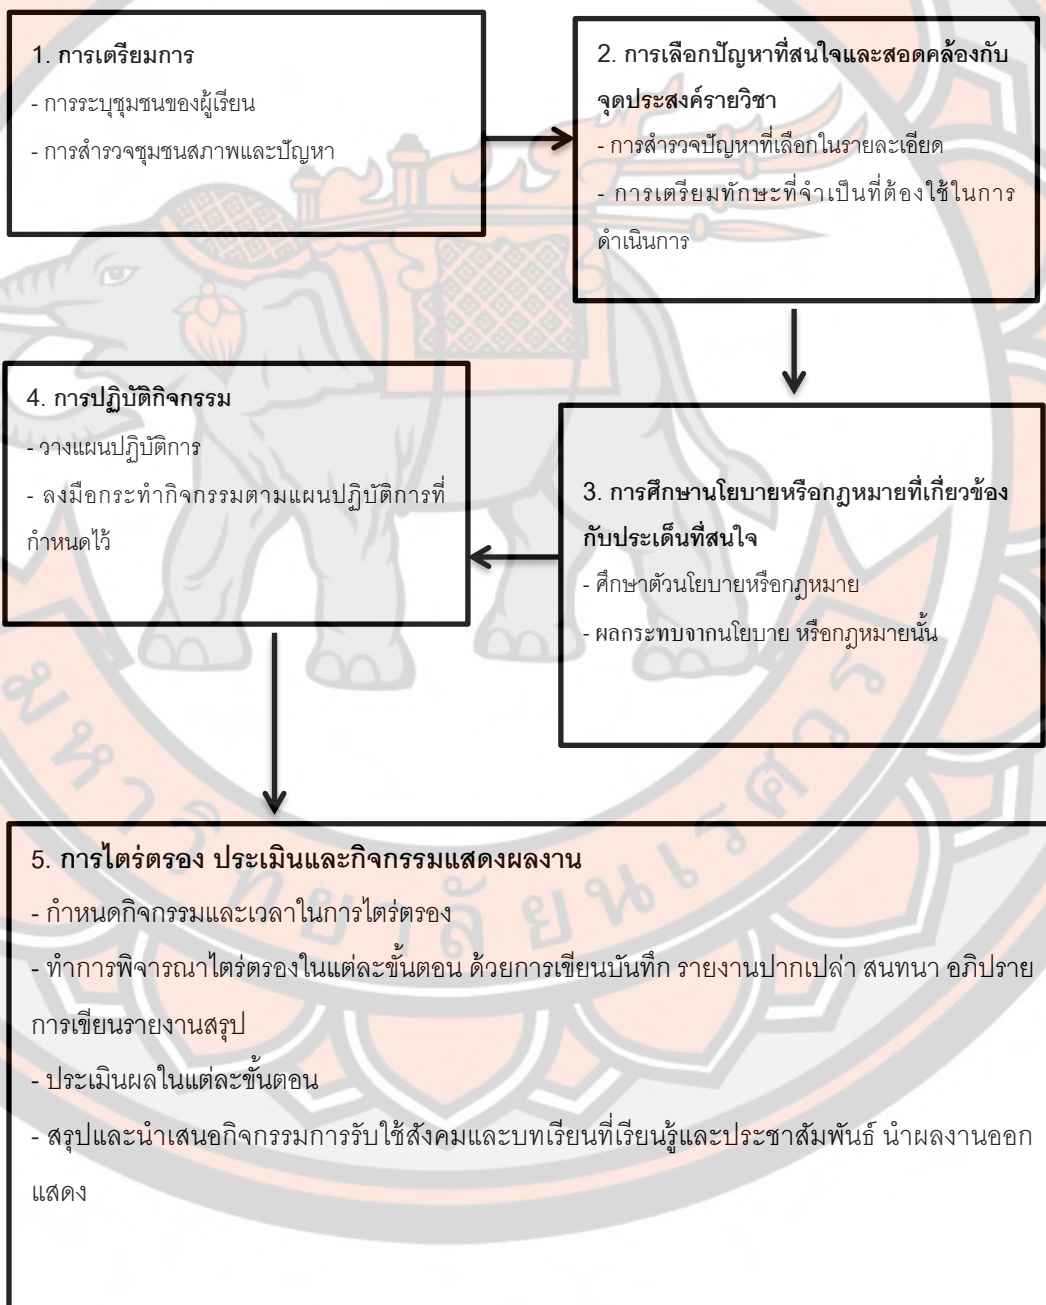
1. การเตรียมการ

- การระบุชุมชนของผู้เรียน

- การสำรวจชุมชนสภาพและปัญหา

2. การเลือกปัญหาที่สนใจและสอดคล้องกับจุดประสงค์รายวิชา

- การสำรวจปัญหาที่เลือกในรายละเอียด

- การเตรียมทักษะที่จำเป็นที่ต้องใช้ในการดำเนินการ

4. การปฏิบัติกิจกรรม

- วางแผนปฏิบัติการ

- ลงมือกระทำกิจกรรมตามแผนปฏิบัติการที่กำหนดไว้

3. การศึกษานโยบายหรือกฎหมายที่เกี่ยวข้องกับประเด็นที่สนใจ

- ศึกษาตัวนโยบายหรือกฎหมาย

- ผลกระทบจากนโยบาย หรือกฎหมายนั้น

5. การไตร่ตรอง ประเมินและกิจกรรมแสดงผลงาน

- กำหนดกิจกรรมและเวลาในการไตร่ตรอง

- ทำการพิจารณาไตร่ตรองในแต่ละขั้นตอน ด้วยการเขียนบันทึก รายงานปากเปล่า สนทนา อภิปราย การเขียนรายงานสรุป

- ประเมินผลในแต่ละขั้นตอน

- สรุปและนำเสนอกิจกรรมการรับใช้สังคมและบทเรียนที่เรียนรู้และประชาสัมพันธ์ นำผลงานออกแสดง